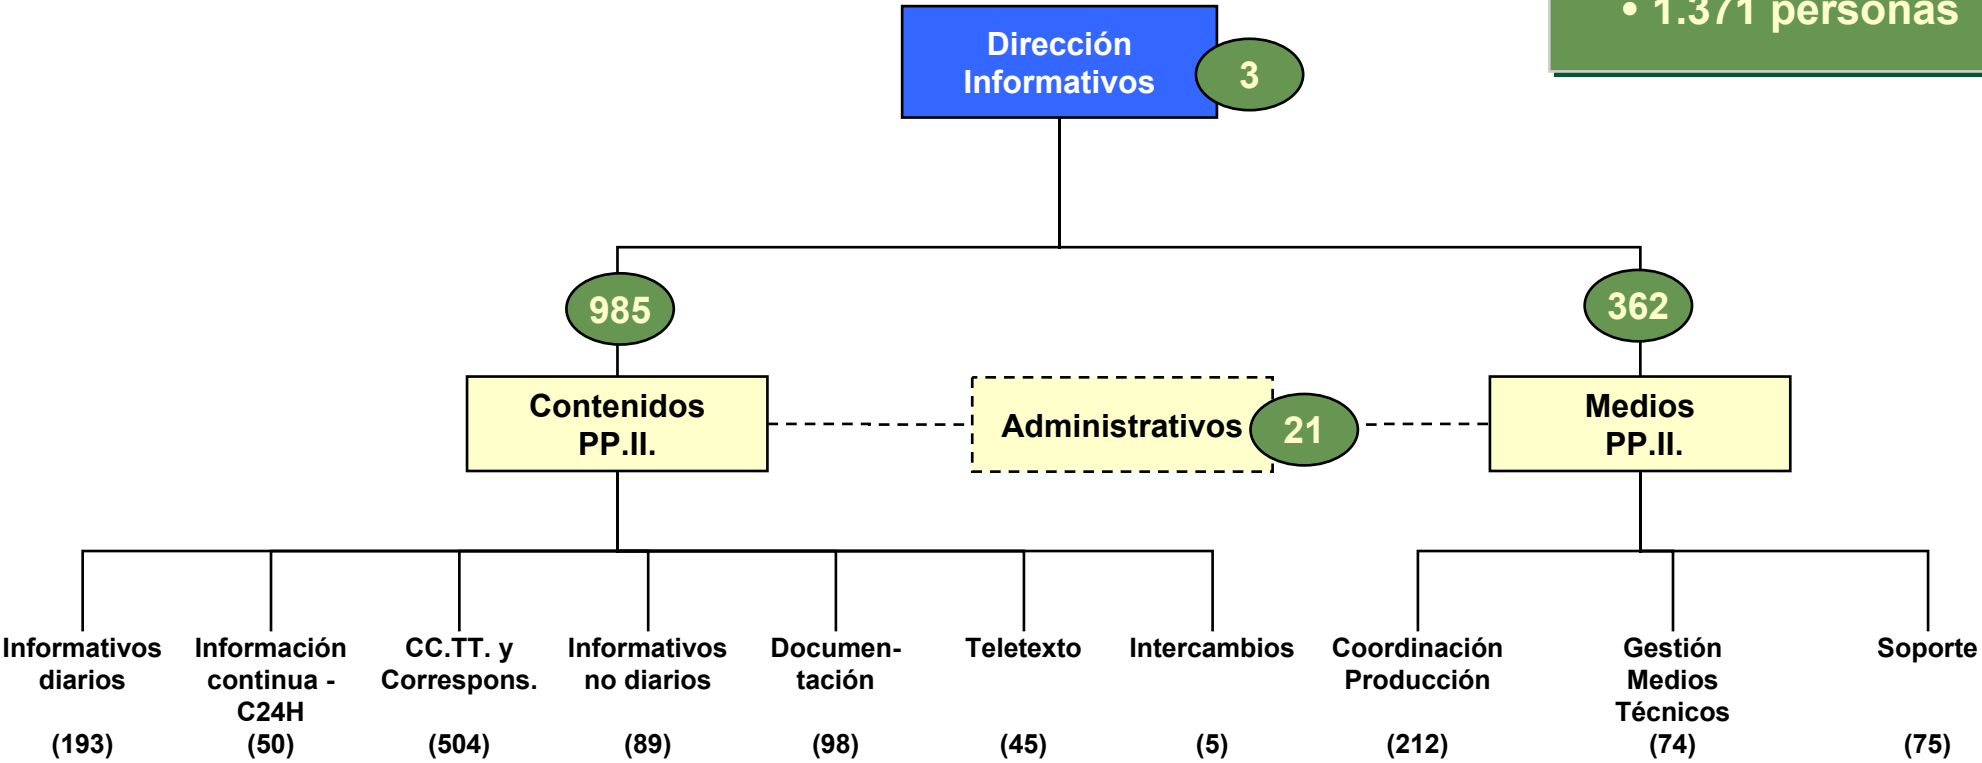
• 1.371 personas

Dirección Informativos
3

985
Contenidos PP.II.

Administrativos
21

362
Medios PP.II.

Informativos diarios
(193)

Información continua - C24H
(50)

CC.TT. y Correspons.
(504)

Informativos no diarios
(89)

Documentación
(98)

Teletexto
(45)

Intercambios
(5)

Coordinación Producción
(212)

Gestión Medios Técnicos
(74)

Soporte
(75)